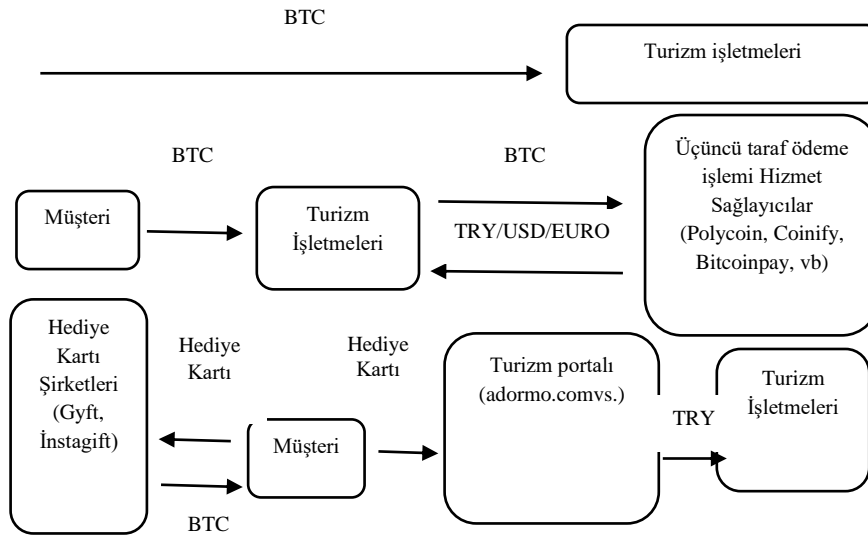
BTC

Turizm işletmeleri

BTC

Müşteri

Turizm İşletmeleri

BTC

TRY/USD/EURO

Üçüncü taraf ödeme işlemi Hizmet Sağlayıcılar (Polycoin, Coinify, Bitcoinpay, vb)

Hediye Kartı Şirketleri (Gyft, İnstagift)

Hediye Kartı

Hediye Kartı

Müşteri

BTC

Turizm portalı (adormo.comvs.)

TRY

Turizm İşletmeleri